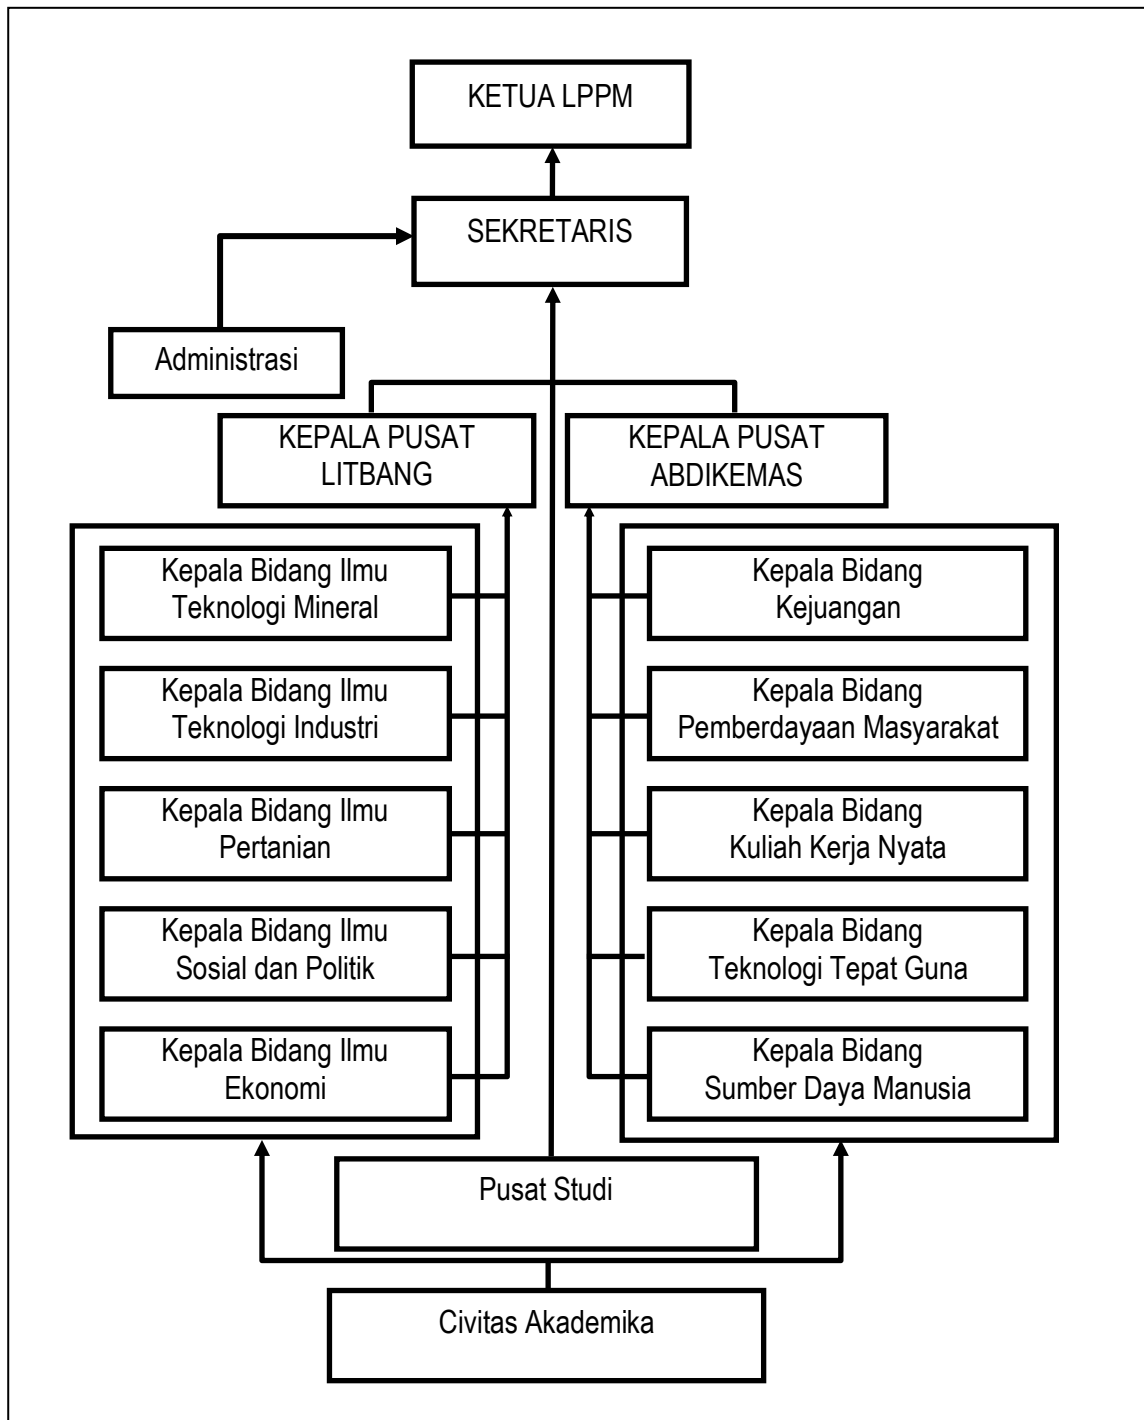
KETUA LPPM

SEKRETARIS

Administrasi

KEPALA PUSAT LITBANG

KEPALA PUSAT ABDIKEMAS

Kepala Bidang Ilmu Teknologi Mineral

Kepala Bidang Ilmu Teknologi Industri

Kepala Bidang Ilmu Pertanian

Kepala Bidang Ilmu Sosial dan Politik

Kepala Bidang Ilmu Ekonomi

Kepala Bidang Kejuangan

Kepala Bidang Pemberdayaan Masyarakat

Kepala Bidang Kuliah Kerja Nyata

Kepala Bidang Teknologi Tepat Guna

Kepala Bidang Sumber Daya Manusia

Pusat Studi

Civitas Akademika